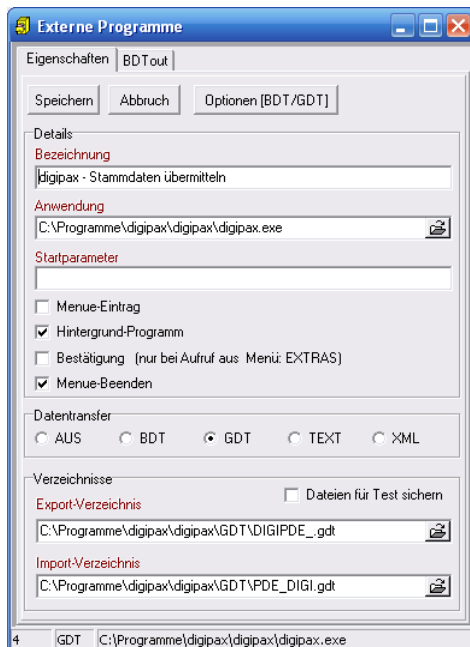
Externe Programme

Eigenschaften | BDTout

Speichern | Abbruch | Optionen [BDT/GDT]

Details

Bezeichnung

digipax - Stammdaten übermitteln

Anwendung

C:\Programme\digipax\digipax\digipax.exe

Startparameter

Menue-Eintrag

Hintergrund-Programm

Bestätigung (nur bei Aufruf aus Menü: EXTRAS)

Menue-Beenden

Datentransfer

AUS | BDT | GDT | TEXT | XML

Verzeichnisse

Export-Verzeichnis

Dateien für Test sichern

C:\Programme\digipax\digipax\GDT\DIGIPDE_.gdt

Import-Verzeichnis

C:\Programme\digipax\digipax\GDT\PDE_DIGI.gdt

4 | GDT | C:\Programme\digipax\digipax\digipax.exe